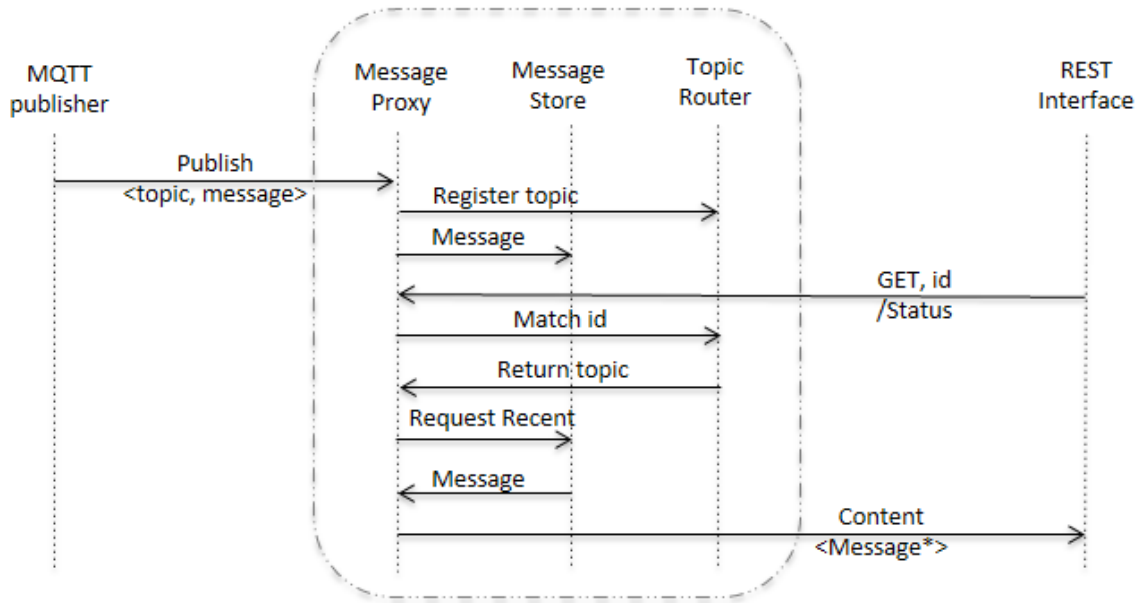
MQTT publisher

Message Proxy

Message Store

Topic Router

REST Interface

Publish
<topic, message>

Register topic

Message

GET, id
/Status

Match id

Return topic

Request Recent

Message

Content
<Message*>